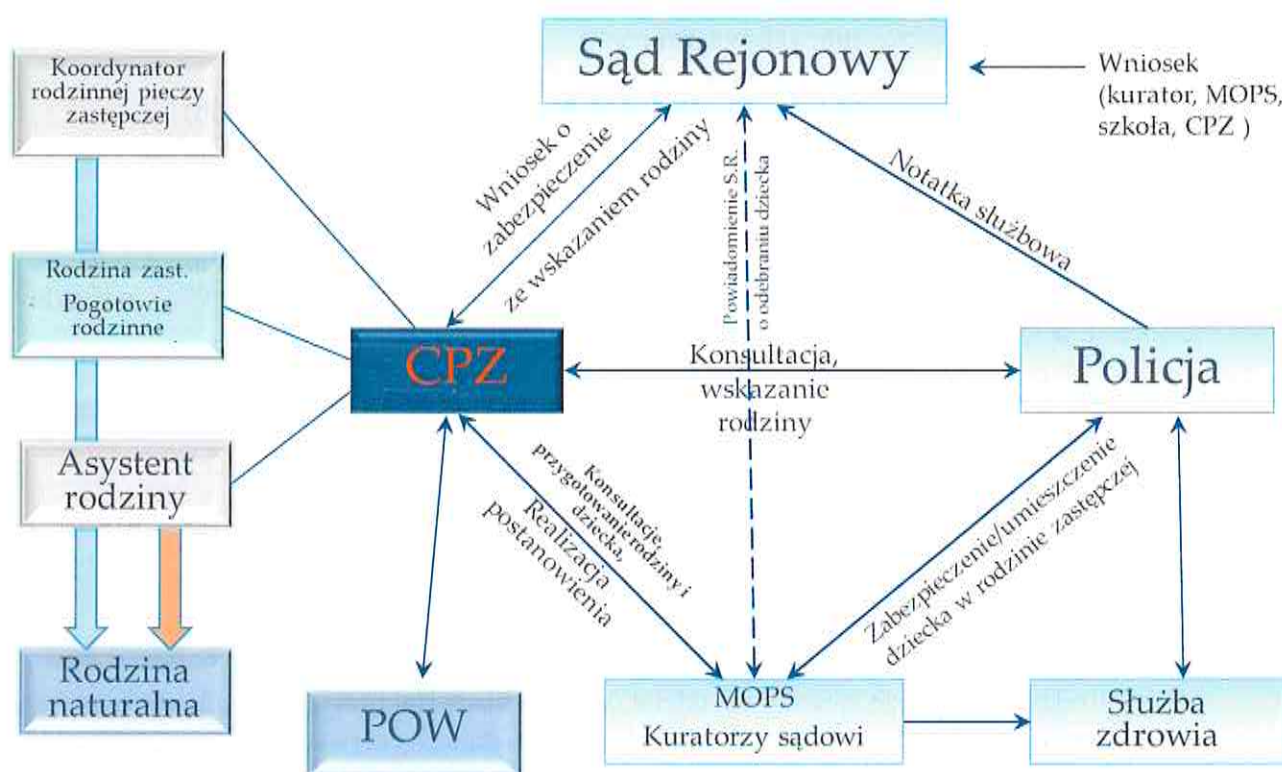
Koordynator rodzinnej pieczy zastępczej

Sąd Rejonowy

Wniosek (kurator, MOPS, szkoła, CPZ )

Wniosek o zabezpieczenie ze wskazaniem rodziny

Powiadomienie S.R. o odebraniu dziecka

Notatka służbowa

Rodzina zast.
Pogotowie rodzinne

CPZ

Konsultacja, wskazanie rodziny

Policja

Asystent rodziny

Konsultacje, przygotowanie rodziny i dziecka,

Realizacja postanowienia

Zabezpieczenie/umieszczenie dziecka w rodzinie zastępczej

Rodzina naturalna

POW

MOPS
Kuratorzy sądowi

Służba zdrowia